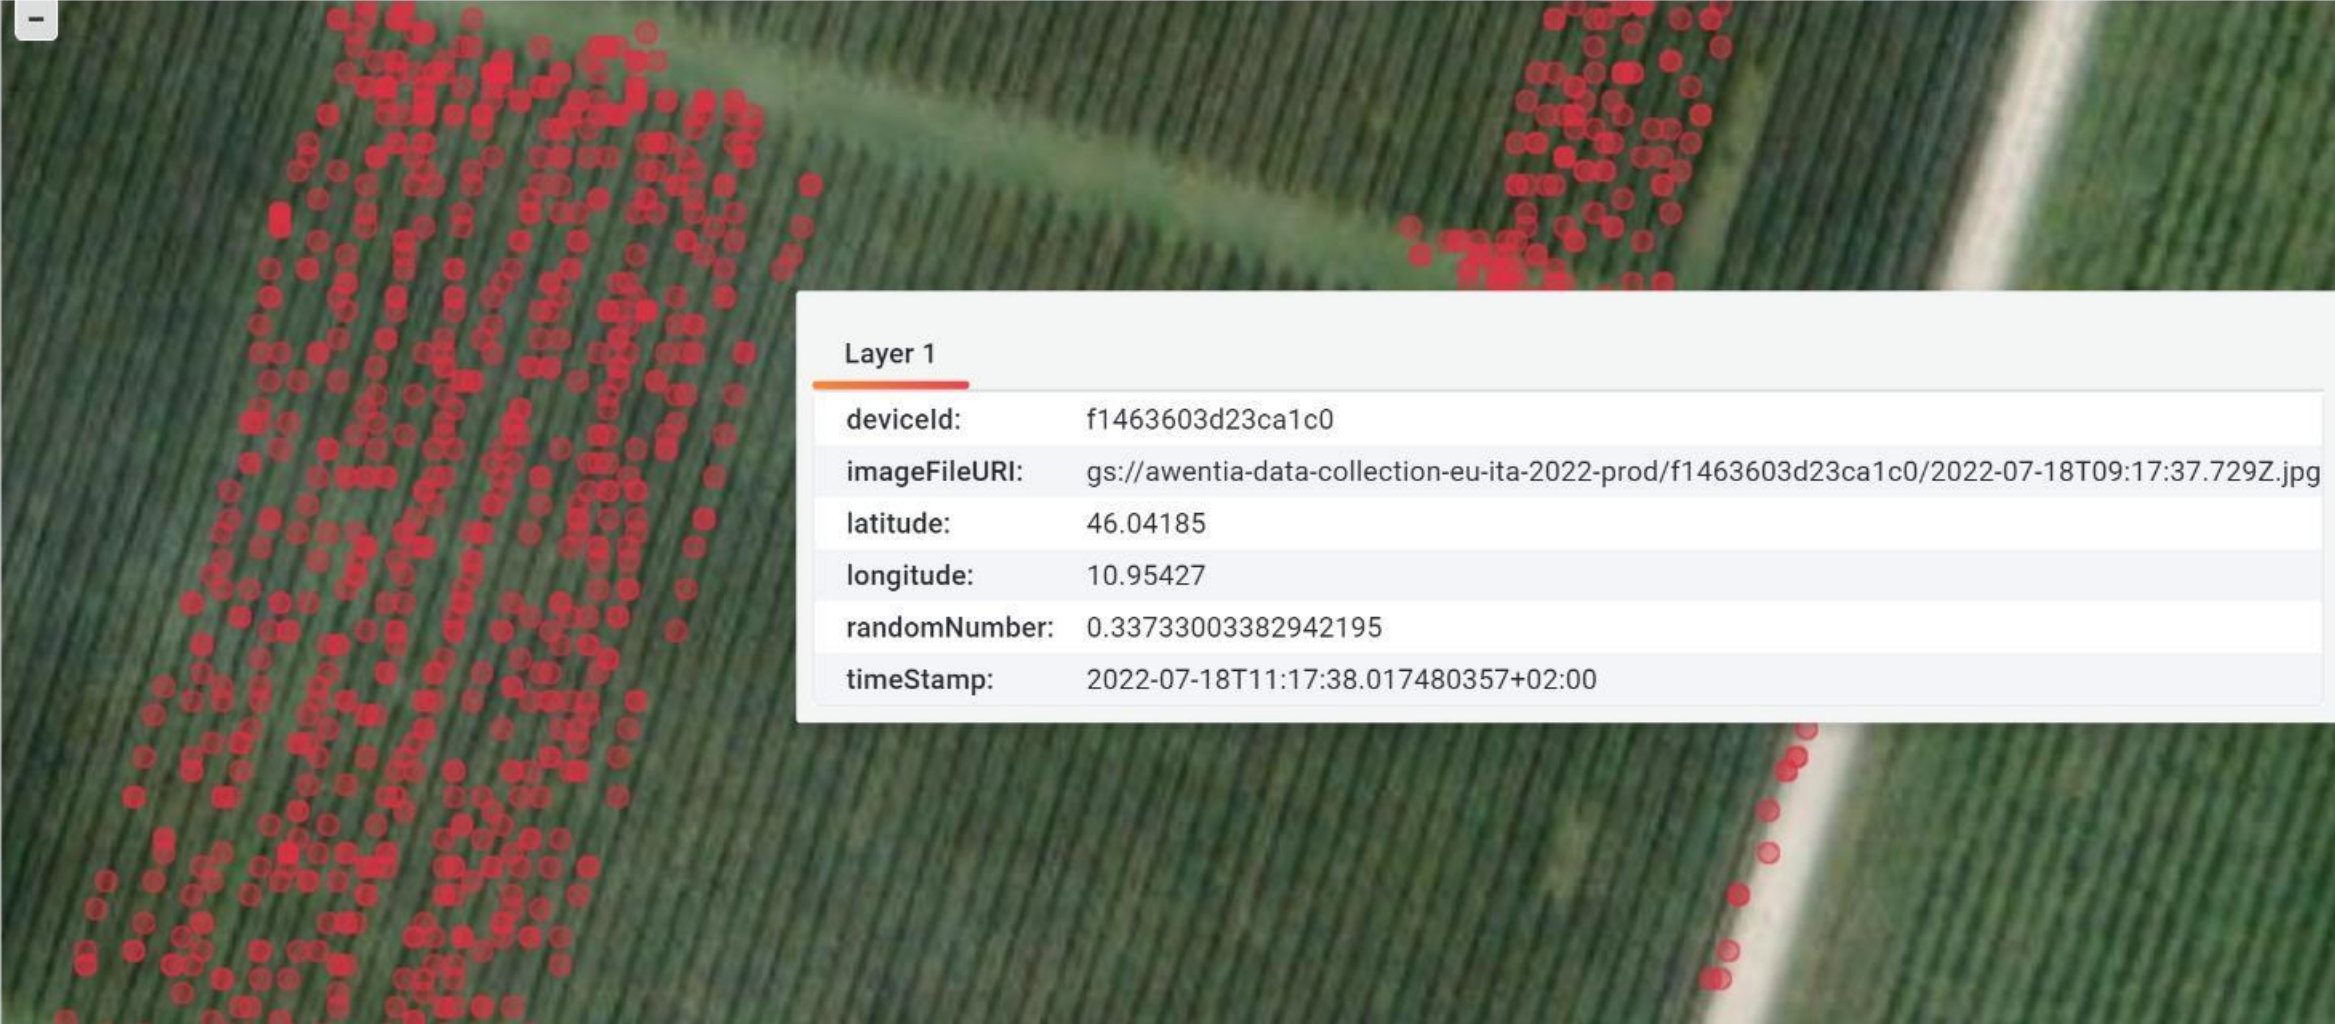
−

Layer 1

| deviceId: | f1463603d23ca1c0 |
|---|---|
| imageFileURI: | gs://awentia-data-collection-eu-ita-2022-prod/f1463603d23ca1c0/2022-07-18T09:17:37.729Z.jpg |
| latitude: | 46.04185 |
| longitude: | 10.95427 |
| randomNumber: | 0.337330033829421​95 |
| timeStamp: | 2022-07-18T11:17:38.017480357+02:00 |